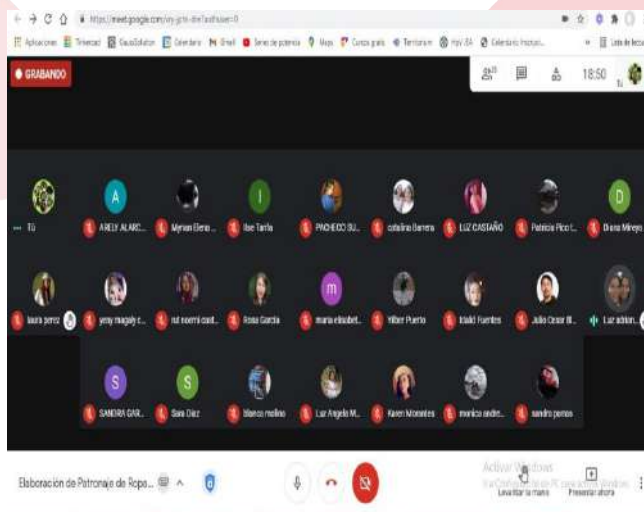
https://meet.google.com/vry-jgto-dw?authuser=0

Aplicaciones Trivecod GaussSolution Calendario Gmail Series de potencia Maps Cursos gratis Territorium Hpv-IA Calendario Inscripci... Lista de lectura

GRABANDO

18:50

Tú
ARELY ALARC...
Myriam Elena ...
Ilse Tarifa
PACHECO SU...
catalina Barrera
LUZ CASTAÑO
Patricia Pico I...
Diana Mireya
laura perez
yesy magaly c...
rut noemi cast...
Rosa Garcia
maria elisabet...
Yilber Puerto
Idaldi Fuentes
Julio Cesar B...
Luz adrian...
SANDRA GAR...
Sara Diaz
blanca molina
Luz Angela M...
Karen Morantes
monica andre...
sandra perez

Elaboración de Patronaje de Ropa...

Activar Windows
Ve a Configuración de PC para activar Windows.
Levantar la mano
Presentar ahora